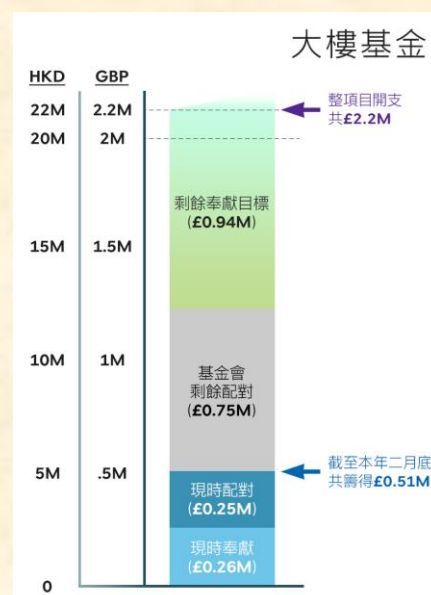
大樓基金

| HKD | GBP |
|---|---|
| 22M | 2.2M |
| 20M | 2M |
| 15M | 1.5M |
| 10M | 1M |
| 5M | .5M |
| 0 | |

整項目開支 共£2.2M

剩餘奉獻目標 (£0.94M)

基金會 剩餘配對 (£0.75M)

截至本年二月底 共籌得£0.51M

現時配對 (£0.25M)

現時奉獻 (£0.26M)